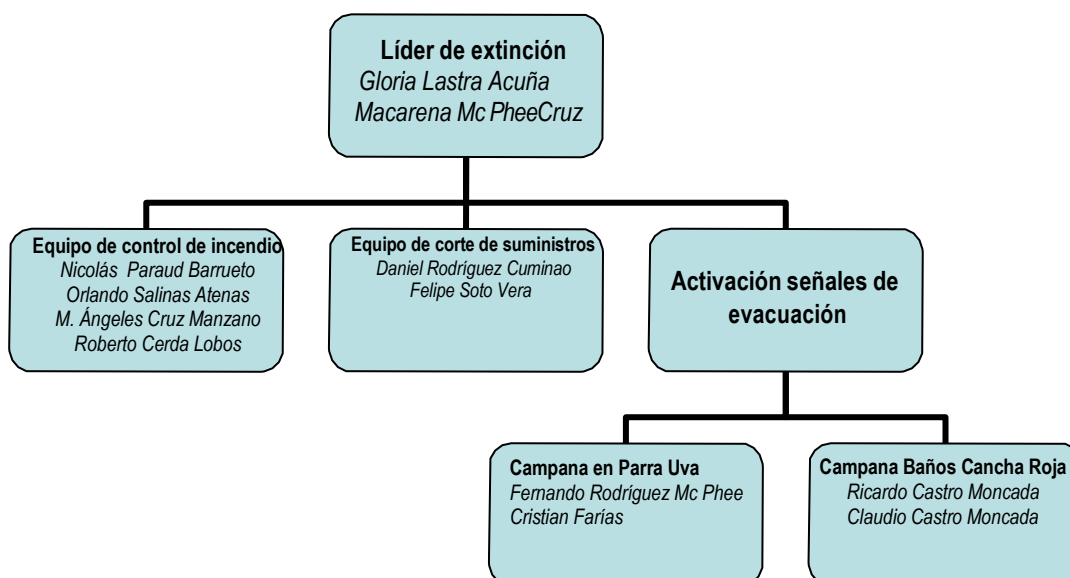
Líder de extinción
Gloria Lastra Acuña
Macarena Mc PheeCruz

Equipo de control de incendio
Nicolás Paraud Barrueto
Orlando Salinas Atenas
M. Ángeles Cruz Manzano
Roberto Cerda Lobos

Equipo de corte de suministros
Daniel Rodríguez Cuminao
Felipe Soto Vera

Activación señales de evacuación

Campana en Parra Uva
Fernando Rodríguez Mc Phee
Cristian Farías

Campana Baños Cancha Roja
Ricardo Castro Moncada
Claudio Castro Moncada